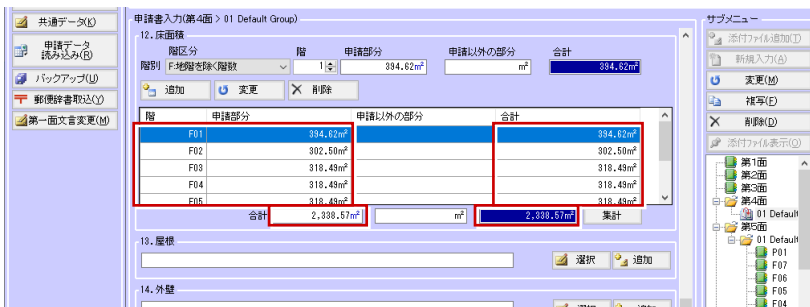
共通データ(K)
申請データ読み込み(R)
バックアップ(U)
郵便辞書取込(Y)
第一面文言変更(M)

申請書入力(第4面 > 01 Default Group)
12. 床面積
階区分 階 申請部分 申請以外の部分 合計
階別 F:地階を除く階数 1 394.62m² m² 394.62m²
追加 変更 削除

| 階 | 申請部分 | 申請以外の部分 | 合計 |
|---|---|---|---|
| F01 | 394.62m² | | 394.62m² |
| F02 | 302.50m² | | 302.50m² |
| F03 | 318.49m² | | 318.49m² |
| F04 | 318.49m² | | 318.49m² |
| F05 | 318.49m² | | 318.49m² |

合計 2,338.57m² m² 2,338.57m² 集計

13. 屋根
選択 追加
14. 外壁
選択 追加

サブメニュー
添付ファイル追加(T)
新規入力(A)
変更(M)
複写(F)
削除(D)
添付ファイル表示(O)
第1面
第2面
第3面
第4面
01 Default
第5面
01 Default
P01
F07
F06
F05
F04